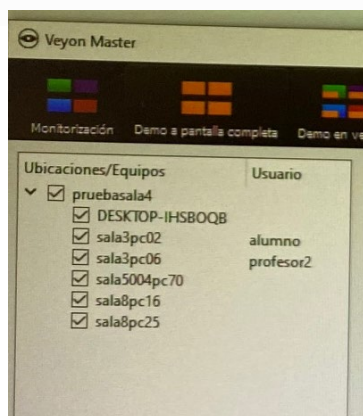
Veyon Master

Monitorización
Demo a pantalla completa
Demo en ve

| Ubicaciones/Equipos | Usuario |
|---|---|
| pruebasala4 | |
| DESKTOP-IHSBOQB | |
| sala3pc02 | alumno |
| sala3pc06 | profesor2 |
| sala5004pc70 | |
| sala8pc16 | |
| sala8pc25 | |